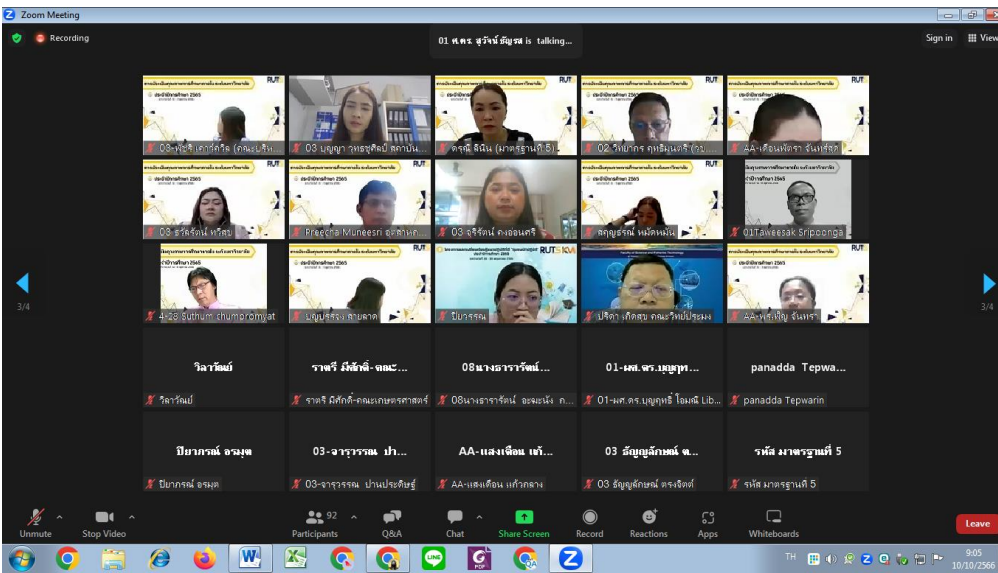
Zoom Meeting

Recording

01 ผ.ศ. สุวิจน์ ธัญรส is talking...

Sign in View

3/4 3/4

03-พัชรี เสาร์ควิล (คณะบริห...

03 บุญญา วุฒิชุติศิลป์ สถาบัน...

ดรุณี ลินิน (มาตรฐานที่ 5)

02 วิทยากร ฤทธิมนตรี (วข...

AA-เดือนพัตรา จันทร์สด

03-อรัชรัณ ทวีสุข

Preecha Muneesri อ.ศาสต...

03 จุรีรัตน์ คงอ่อนศรี

ศศิญบรณ์ หมัดหมิน

01Taweesak Sripoonga

4-28 Suthum chumpromyat

บุญประธะ สายสาด

ปิยวรรณ

ปริดา เกิดสุข คณะวิทย์ประมง

AA-พระพิญ จันทรา

วิลาวัลย์

วิลาวัลย์

ราตรี มีศักดิ์-คณะ...

ราตรี มีศักดิ์-คณะเกษตรศาสตร์

08นางธารารัตน์...

08นางธารารัตน์ อะมะนัง ก...

01-ผศ.ดร.บุญฤท...

01-ผศ.ดร.บุญฤทธิ์ โอมณี Lib...

panadda Tepwa...

panadda Tepwarin

ปิยาภรณ์ อรมุต

ปิยาภรณ์ อรมุต

03-จารุวรรณ ปา...

03-จารุวรรณ ปานประดิษฐ์

AA-แสงเดือน แก้...

AA-แสงเดือน แก้วกลาง

03 อัญญลักษณ์ ต...

03 อัญญลักษณ์ ตรงจิตต์

รหัส มาตรฐานที่ 5

รหัส มาตรฐานที่ 5

Unmute Stop Video Participants 92 Q&A Chat Share Screen Record Reactions Apps Whiteboards Leave

TH 9:05 10/10/2566